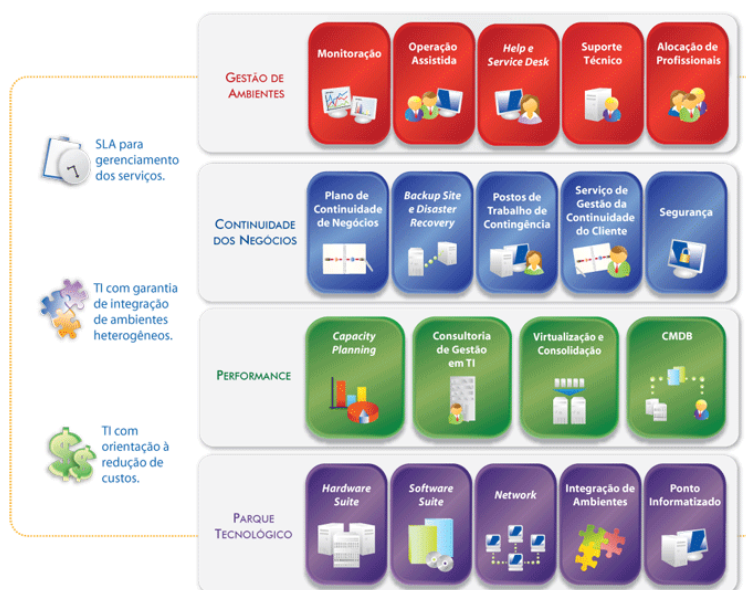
SLA para gerenciamento dos serviços.

TI com garantia de integração de ambientes heterogêneos.

TI com orientação à redução de custos.

Gestão de Ambientes

Monitoração

Operação Assistida

Help e Service Desk

Suporte Técnico

Alocação de Profissionais

Continuidade dos Negócios

Plano de Continuidade de Negócios

Backup Site e Disaster Recovery

Postos de Trabalho de Contingência

Serviço de Gestão da Continuidade do Cliente

Segurança

Performance

Capacity Planning

Consultoria de Gestão em TI

Virtualização e Consolidação

CMDB

Parque Tecnológico

Hardware Suite

Software Suite

Network

Integração de Ambientes

Ponto Informatizado